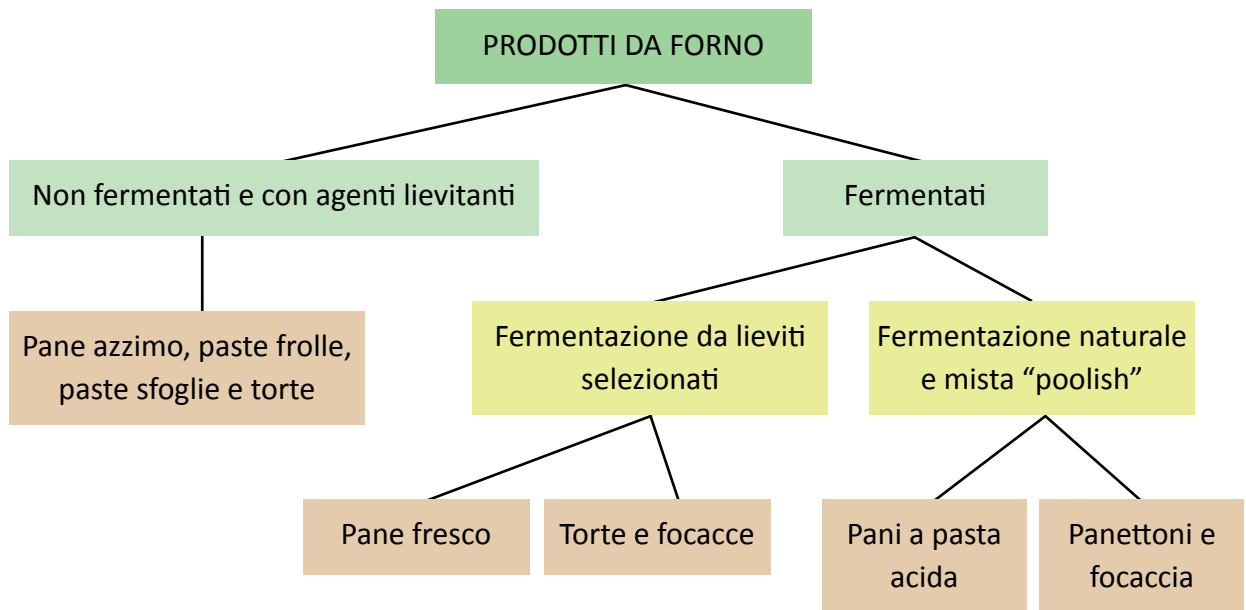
PRODOTTI DA FORNO

Non fermentati e con agenti lievitanti

Fermentati

Pane azzimo, paste frolle, paste sfoglie e torte

Fermentazione da lieviti selezionati

Fermentazione naturale e mista “poolish”

Pane fresco

Torte e focacce

Pani a pasta acida

Panettoni e focaccia